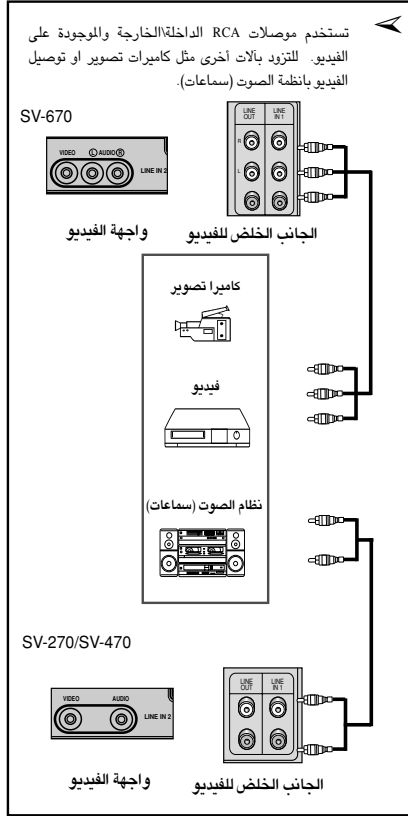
تستخدم موصلات RCA الداخلة\الخارجة والموجودة على الفيديو. للتزود بآلات أخرى مثل كاميرات تصوير او توصيل الفيديو بانظمة الصوت (سماعات).

SV-670

VIDEO Ⓛ AUDIO Ⓡ
LINE IN 2

واجهة الفيديو

LINE OUT
LINE IN 1
R
L

الجانب الخلف للفيديو

كاميرا تصوير

فيديو

نظام الصوت (سماعات)

SV-270/SV-470

VIDEO AUDIO
LINE IN 2

واجهة الفيديو

LINE OUT
LINE IN 1

الجانب الخلف للفيديو